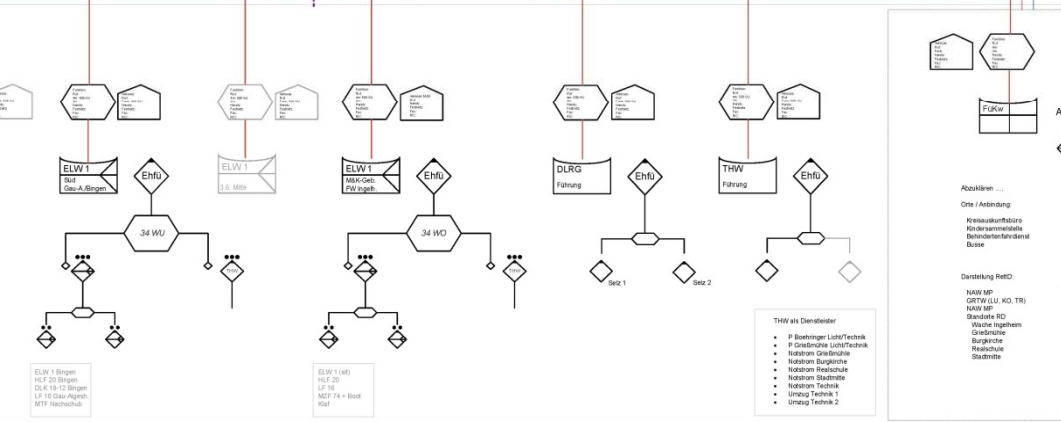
ELW 1
Süd
Gau-A./Bingen

Ehfü

34 WU

THW

ELW 1
3.G. Mitte

ELW 1
M&K-Geb.
FW Ingelh.

Ehfü

34 WO

THW

DLRG
Führung

Ehfü

Selz 1

Selz 2

THW
Führung

Ehfü

FüKw

A

ELW 1 Bingen
HLF 20 Bingen
DLK 18-12 Bingen
LF 10 Gau-Algesh.
MTF Nachschub

ELW 1 (alt)
HLF 20
LF 16
MZF 74 + Boot
Kfz

THW als Dienstleister

• P Boehringer Licht/Technik
• P Grießmühle Licht/Technik
• Notstrom Grießmühle
• Notstrom Burgkirche
• Notstrom Realschule
• Notstrom Stadtmitte
• Notstrom Technik
• Umzug Technik 1
• Umzug Technik 2

Abzuklären ....

Orte / Anbindung:

Kreisauskunftsbüro
Kindersammelstelle
Behindertenfahrdienst
Busse

Darstellung RettD:

NAW MP
GRTW (LU, KO, TR)
NAW MP
Standorte RD
Wache Ingelheim
Grießmühle
Burgkirche
Realschule
Stadtmitte